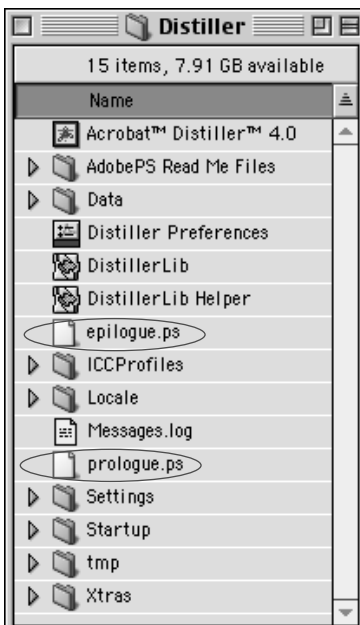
Distiller

15 items, 7.91 GB available

Name

Acrobat™ Distiller™ 4.0
AdobePS Read Me Files
Data
Distiller Preferences
DistillerLib
DistillerLib Helper
epilogue.ps
ICCProfiles
Locale
Messages.log
prologue.ps
Settings
Startup
tmp
Xtras